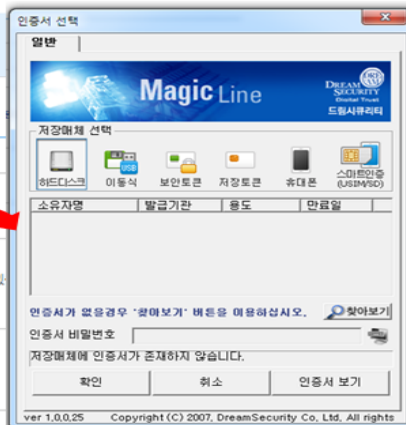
인증서 선택

일반

Magic Line

DREAM SECURITY Digital Trust 드림시큐리티

저장매체 선택

하드디스크 이동식 보안토큰 저장토큰 휴대폰 스마트인증 (USIM/SD)

| 소유자명 | 발급기관 | 용도 | 만료일 |
|---|---|---|---|

인증서가 없을경우 '찾아보기' 버튼을 이용하십시오.

찾아보기

인증서 비밀번호

저장매체에 인증서가 존재하지 않습니다.

확인 취소 인증서 보기

ver 1,0,0,25 Copyright (C) 2007, DreamSecurity Co, Ltd, All rights